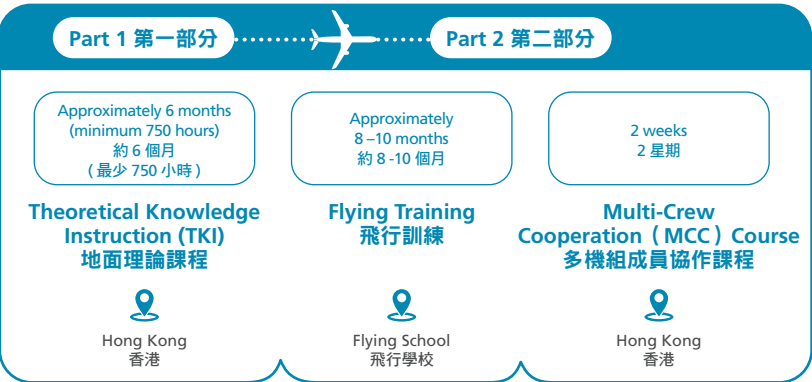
Part 1 第一部分

Part 2 第二部分

Approximately 6 months (minimum 750 hours) 約 6 個月 ( 最少 750 小時 )

Theoretical Knowledge Instruction (TKI) 地面理論課程

Hong Kong 香港

Approximately 8 –10 months 約 8 -10 個月

Flying Training 飛行訓練

Flying School 飛行學校

2 weeks 2 星期

Multi-Crew Cooperation（MCC）Course 多機組成員協作課程

Hong Kong 香港